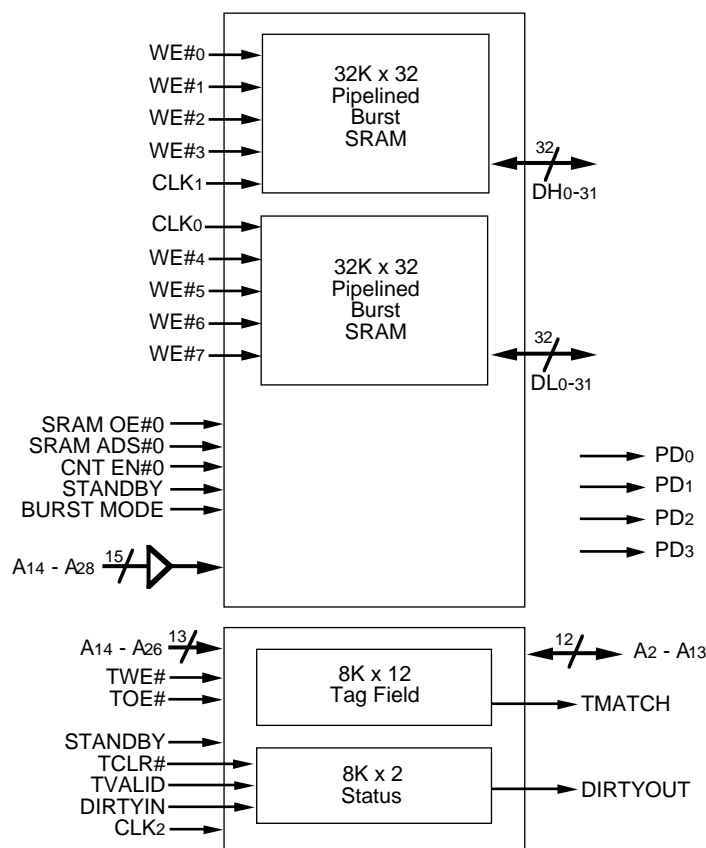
WE#$_0$
WE#$_1$
WE#$_2$
WE#$_3$
CLK$_1$

32K x 32
Pipelined
Burst
SRAM

32
DH$_{0-31}$

CLK$_0$
WE#$_4$
WE#$_5$
WE#$_6$
WE#$_7$

32K x 32
Pipelined
Burst
SRAM

32
DL$_{0-31}$

SRAM OE#0
SRAM ADS#0
CNT EN#0
STANDBY
BURST MODE

PD$_0$
PD$_1$
PD$_2$
PD$_3$

A$_{14}$ - A$_{28}$ 15

A$_{14}$ - A$_{26}$ 13
TWE#
TOE#

12
A$_2$ - A$_{13}$

8K x 12
Tag Field

TMATCH

STANDBY
TCLR#
TVALID
DIRTYIN
CLK$_2$

8K x 2
Status

DIRTYOUT